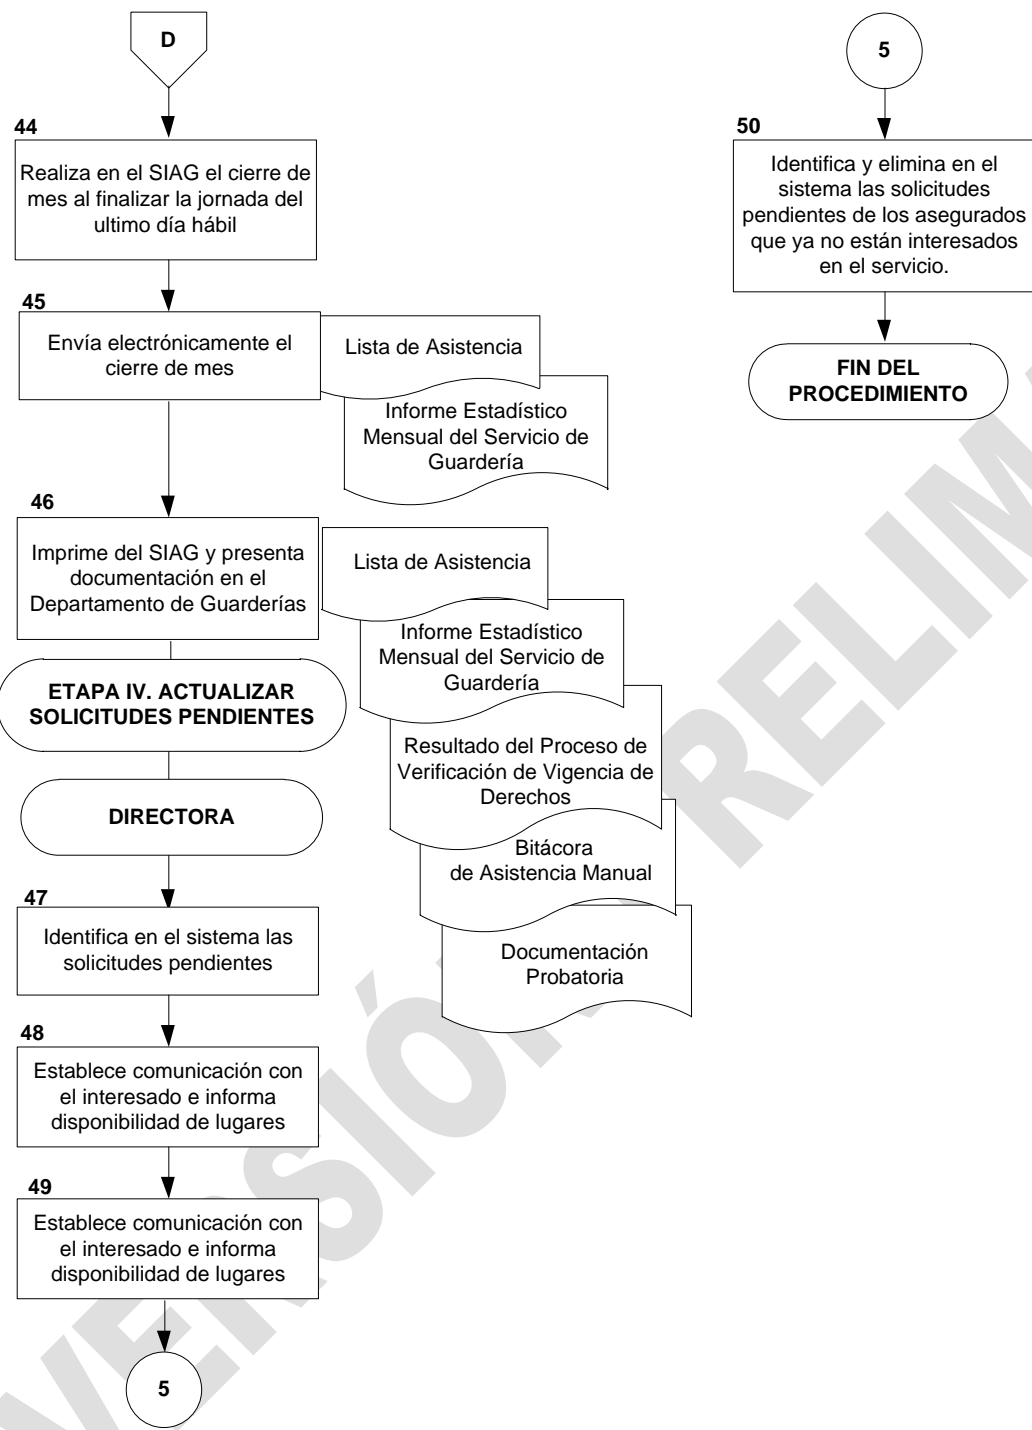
D

44

Realiza en el SIAG el cierre de mes al finalizar la jornada del ultimo día hábil

45

Envía electrónicamente el cierre de mes

Lista de Asistencia

Informe Estadístico Mensual del Servicio de Guardería

46

Imprime del SIAG y presenta documentación en el Departamento de Guarderías

Lista de Asistencia

Informe Estadístico Mensual del Servicio de Guardería

Resultado del Proceso de Verificación de Vigencia de Derechos

Bitácora de Asistencia Manual

Documentación Probatoria

ETAPA IV. ACTUALIZAR SOLICITUDES PENDIENTES

DIRECTORA

47

Identifica en el sistema las solicitudes pendientes

48

Establece comunicación con el interesado e informa disponibilidad de lugares

49

Establece comunicación con el interesado e informa disponibilidad de lugares

5

5

50

Identifica y elimina en el sistema las solicitudes pendientes de los asegurados que ya no están interesados en el servicio.

FIN DEL PROCEDIMIENTO

VERSIÓN PRELIM